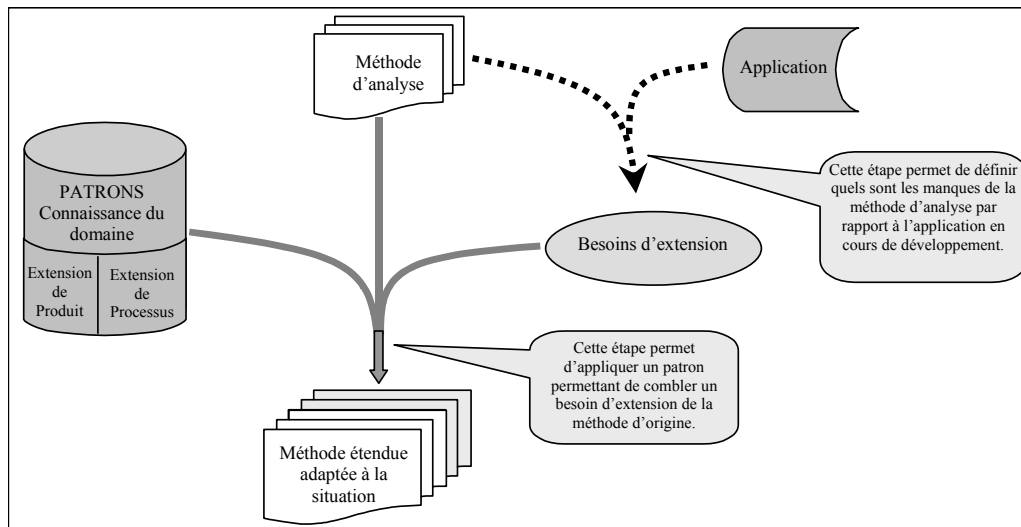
Méthode d'analyse

Application

PATRONS Connaissance du domaine

Extension de Produit

Extension de Processus

Besoins d'extension

Cette étape permet de définir quels sont les manques de la méthode d'analyse par rapport à l'application en cours de développement.

Cette étape permet d'appliquer un patron permettant de combler un besoin d'extension de la méthode d'origine.

Méthode étendue adaptée à la situation